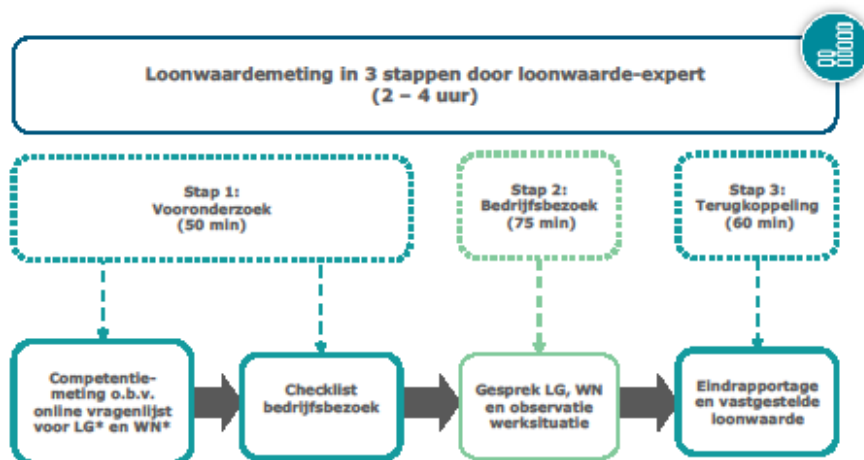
Loonwaardemeting in 3 stappen door loonwaarde-expert
(2 – 4 uur)

Stap 1:
Vooronderzoek
(50 min)

Stap 2:
Bedrijfsbezoek
(75 min)

Stap 3:
Terugkoppeling
(60 min)

Competentiemeting o.b.v. online vragenlijst voor LG* en WN*

Checklist bedrijfsbezoek

Gesprek LG, WN en observatie werksituatie

Eindrapportage en vastgestelde loonwaarde